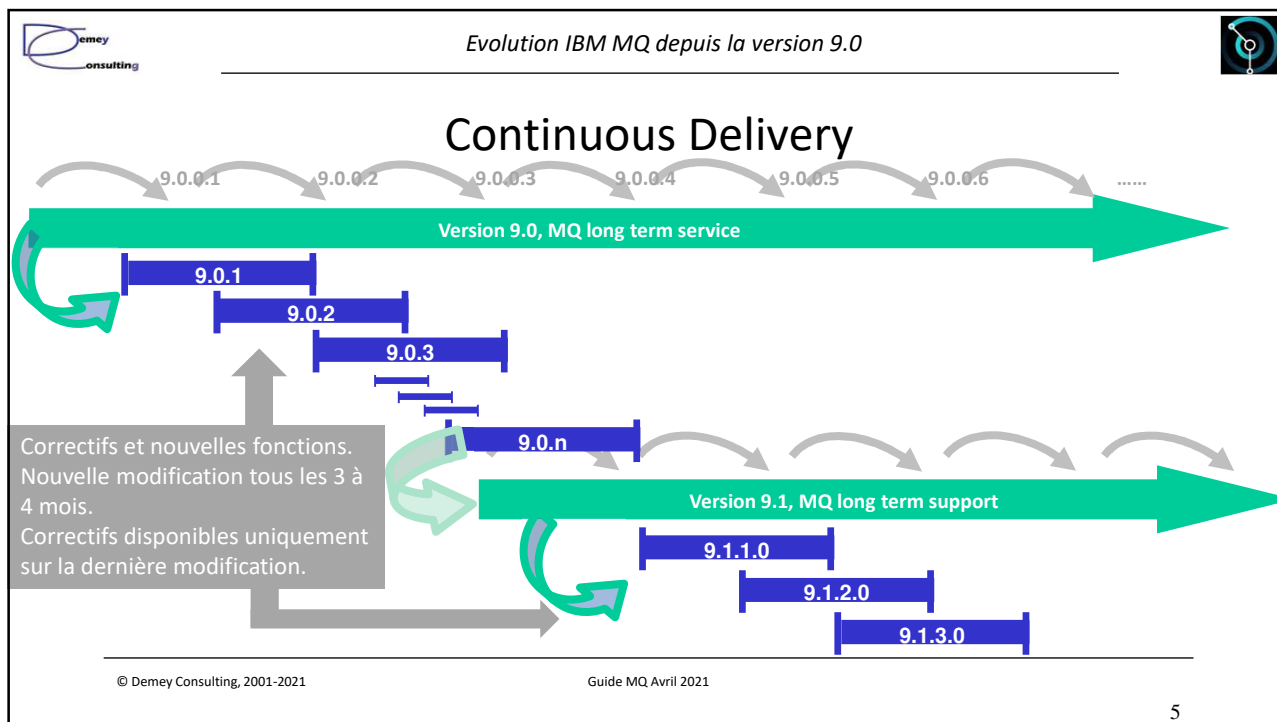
Demey Consulting

Evolution IBM MQ depuis la version 9.0

Continuous Delivery

9.0.0.1 9.0.0.2 9.0.0.3 9.0.0.4 9.0.0.5 9.0.0.6 ……

Version 9.0, MQ long term service

9.0.1

9.0.2

9.0.3

9.0.n

Correctifs et nouvelles fonctions. Nouvelle modification tous les 3 à 4 mois.
Correctifs disponibles uniquement sur la dernière modification.

Version 9.1, MQ long term support

9.1.1.0

9.1.2.0

9.1.3.0

© Demey Consulting, 2001-2021

Guide MQ Avril 2021

5